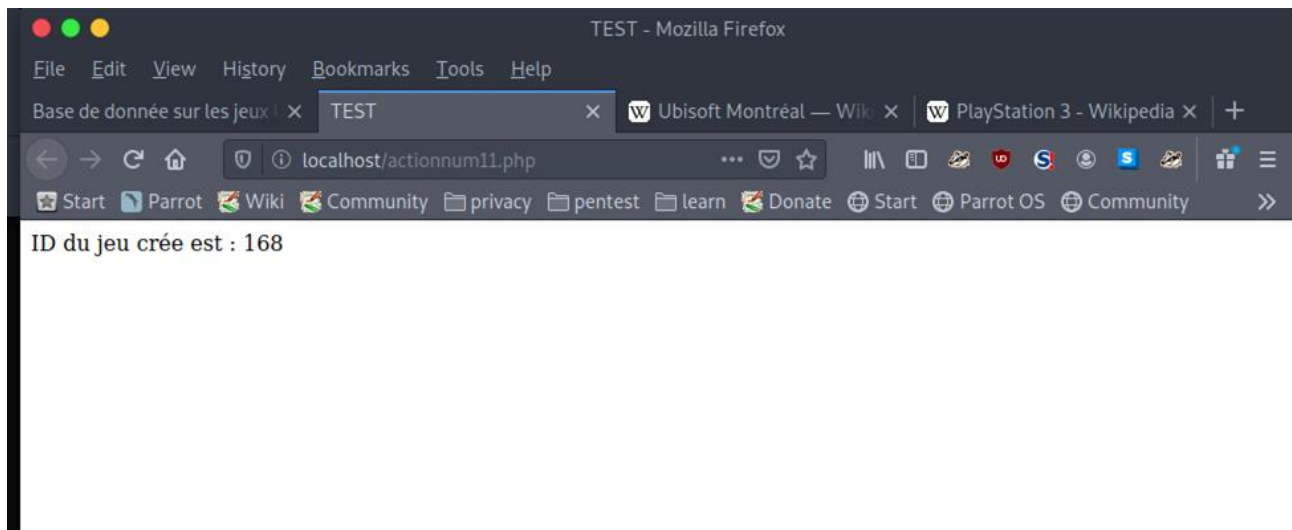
TEST - Mozilla Firefox

File Edit View History Bookmarks Tools Help

Base de donnée sur les jeux ✕ | TEST ✕ | Ubisoft Montréal — Wiki ✕ | PlayStation 3 - Wikipedia ✕ | +

localhost/actionnum11.php

Start Parrot Wiki Community privacy pentest learn Donate Start Parrot OS Community »

ID du jeu crée est : 168